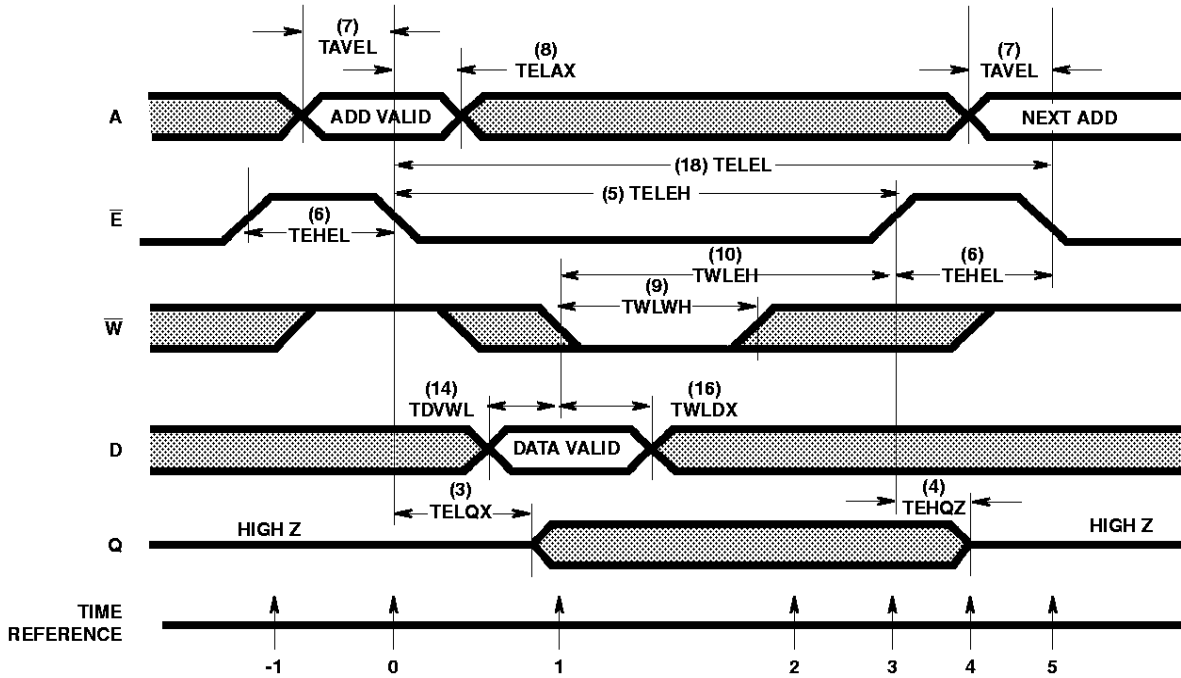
(7)
TAVEL

(8)
TELAX

(7)
TAVEL

A

ADD VALID

NEXT ADD

(18) TELEL

(5) TELEH

$\overline{E}$

(6)
TEHEL

(10)
TWLEH

(6)
TEHEL

(9)
TWLWH

$\overline{W}$

(14)
TDVWL

(16)
TWLDX

D

DATA VALID

(3)
TELQX

(4)
TEHQZ

Q

HIGH Z

HIGH Z

TIME
REFERENCE

-1
0
1
2
3
4
5